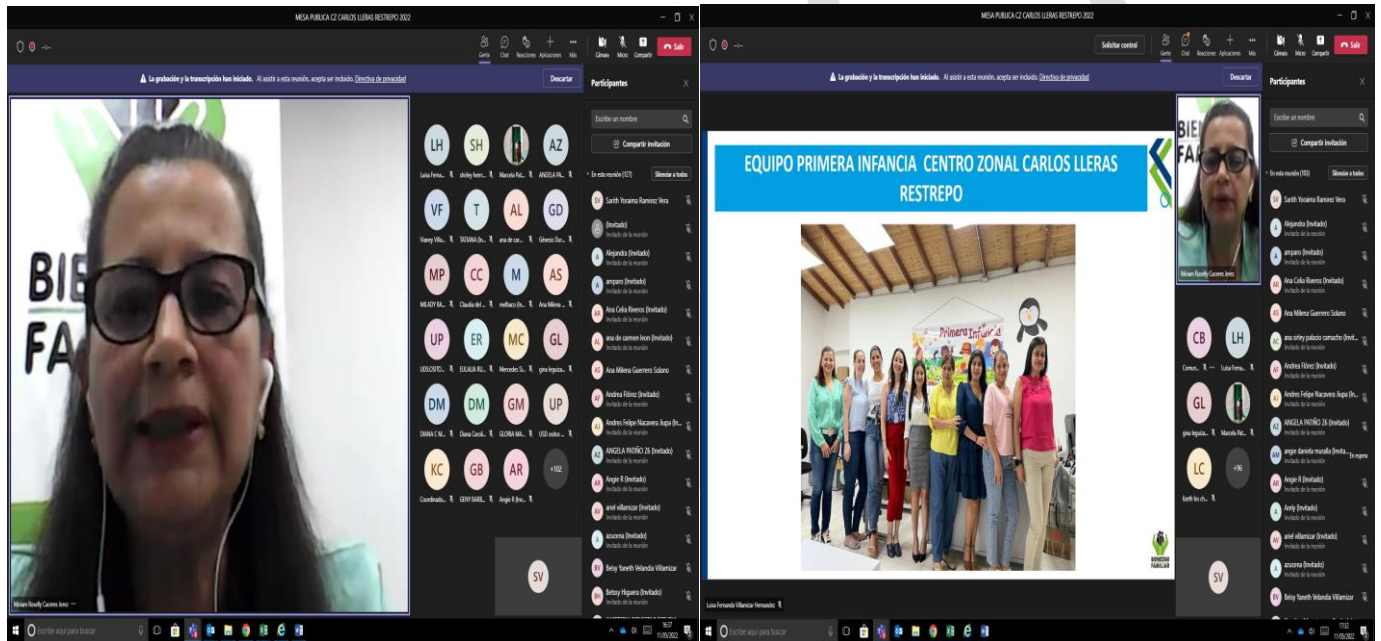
MESA PUBLICA CZ CARLOS LLERAS RESTREPO 2022

Gesto Chat Reacciones Aplicaciones Más Cámara Micro Compartir Salir

La grabación y la transcripción han iniciado. Al asistir a esta reunión, acepta ser incluido. Directiva de privacidad Descartar

Participantes

Escribir un nombre

Compartir invitación

En esta reunión (127) Silenciar a todos

Sarith Yoraima Ramirez Vera
(Invitado)
Alejandra (Invitado)
amparo (Invitado)
Ana Celia Riveros (Invitado)
ana de carmen leon (Invitado)
Ana Milena Guerrero Solano
Andrea Flórez (Invitado)
Andres Felipe Nacavera Jiupa (In...
ANGELA PATIÑO Z6 (Invitado)
Angie R (Invitado)
ariel villamizar (Invitado)
azucena (Invitado)
Betsy Yaneth Velandia Villamizar
Betsy Higuera (Invitado)

LH Luisa Ferna...
SH shirley herre...
Marcela Pat...
AZ ANGELA PA...
VF Viviery Villa...
T TATIANA (In...
AL ana de car...
GD Génesis Dur...
MP MILADY BA...
CC Claudia del...
M mellaco (In...
AS Ana Milena ...
UP UDSOSTO...
ER EULALIA RU...
MC Mercedes S...
GL gina leguiza...
DM DIANA C M...
DM Diana Caroli...
GM GLORIA MA...
UP USD sodor...
KC Coordinado...
GB GENY BARB...
AR Angie R (Inv...
+102
SV

Miriam Rosalfy Caceres Jerez

Escribe aquí para buscar

MESA PUBLICA CZ CARLOS LLERAS RESTREPO 2022

Solicitar control

EQUIPO PRIMERA INFANCIA CENTRO ZONAL CARLOS LLERAS RESTREPO

Primera Infancia

BIENESTAR FAMILIAR

Miriam Rosalfy Caceres Jerez

CB Comun...
LH Luisa Ferna...
GL gina leguiza...
Marcela Pat...
LC Keith los ch...
+96
SV

Luisa Fernanda Villamizar Hernandez

Participantes
En esta reunión (103) Silenciar a todos
Sarith Yoraima Ramirez Vera
Alejandra (Invitado)
amparo (Invitado)
Ana Celia Riveros (Invitado)
Ana Milena Guerrero Solano
ana oriny palacio camacho (Invit...
Andrea Flórez (Invitado)
Andres Felipe Nacavera Jiupa (In...
ANGELA PATIÑO Z6 (Invitado)
angie daniela murallo (Invita... En espera
Angie R (Invitado)
Anny (Invitado)
ariel villamizar (Invitado)
azucena (Invitado)
Betsy Yaneth Velandia Villamizar

Invitado de la reunión

16:57 11/05/2022
17:32 11/05/2022